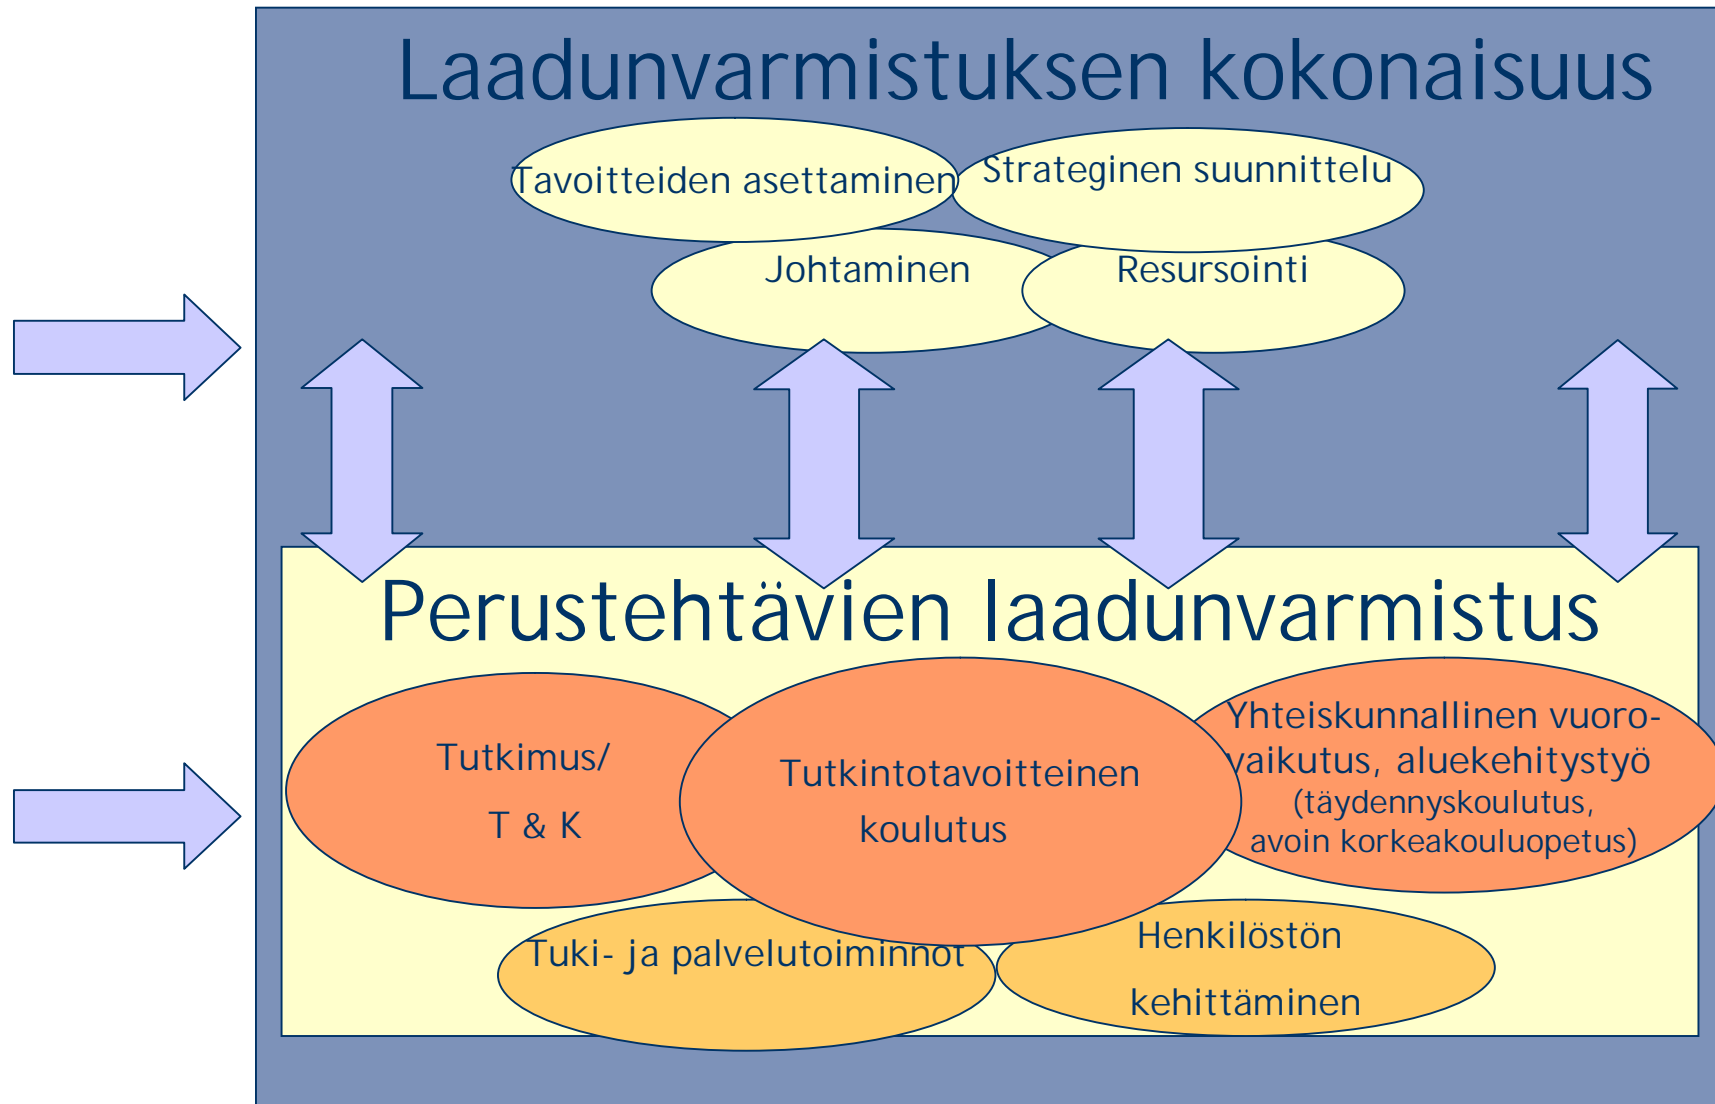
Laadunvarmistuksen kokonaisuus

Tavoitteiden asettaminen

Strateginen suunnittelu

Johtaminen

Resursointi

Perustehtävien laadunvarmistus

Tutkimus/

T & K

Tutkintotavoitteinen koulutus

Yhteiskunnallinen vuorovaikutus, aluekehitystyö (täydennyskoulutus, avoin korkeakouluopetus)

Tuki- ja palvelutoiminnot

Henkilöstön kehittäminen